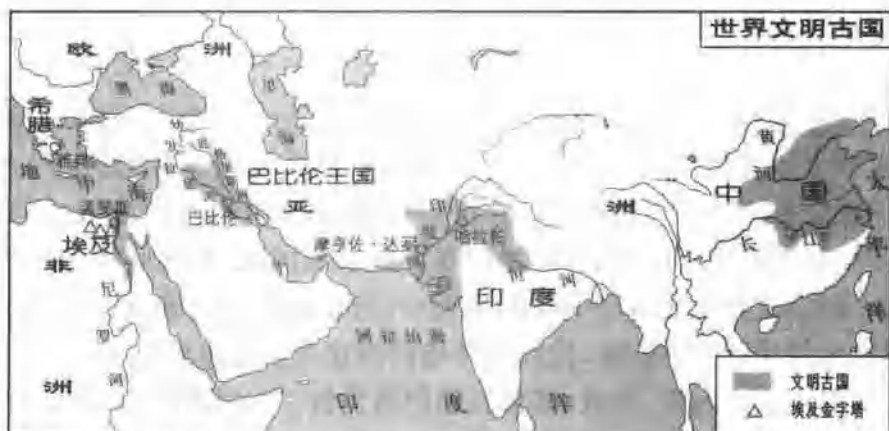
世界文明古国

欧

洲

黑

希腊

地

中

海

雅典

孟斐斯

埃及

非

尼

罗

洲

河

巴比伦王国

巴比伦

亚

摩亨佐·达罗

哈拉帕

印

度

河

洲

黄

河

中

国

长

江

阿拉伯海

印

度

洋

文明古国

埃及金字塔